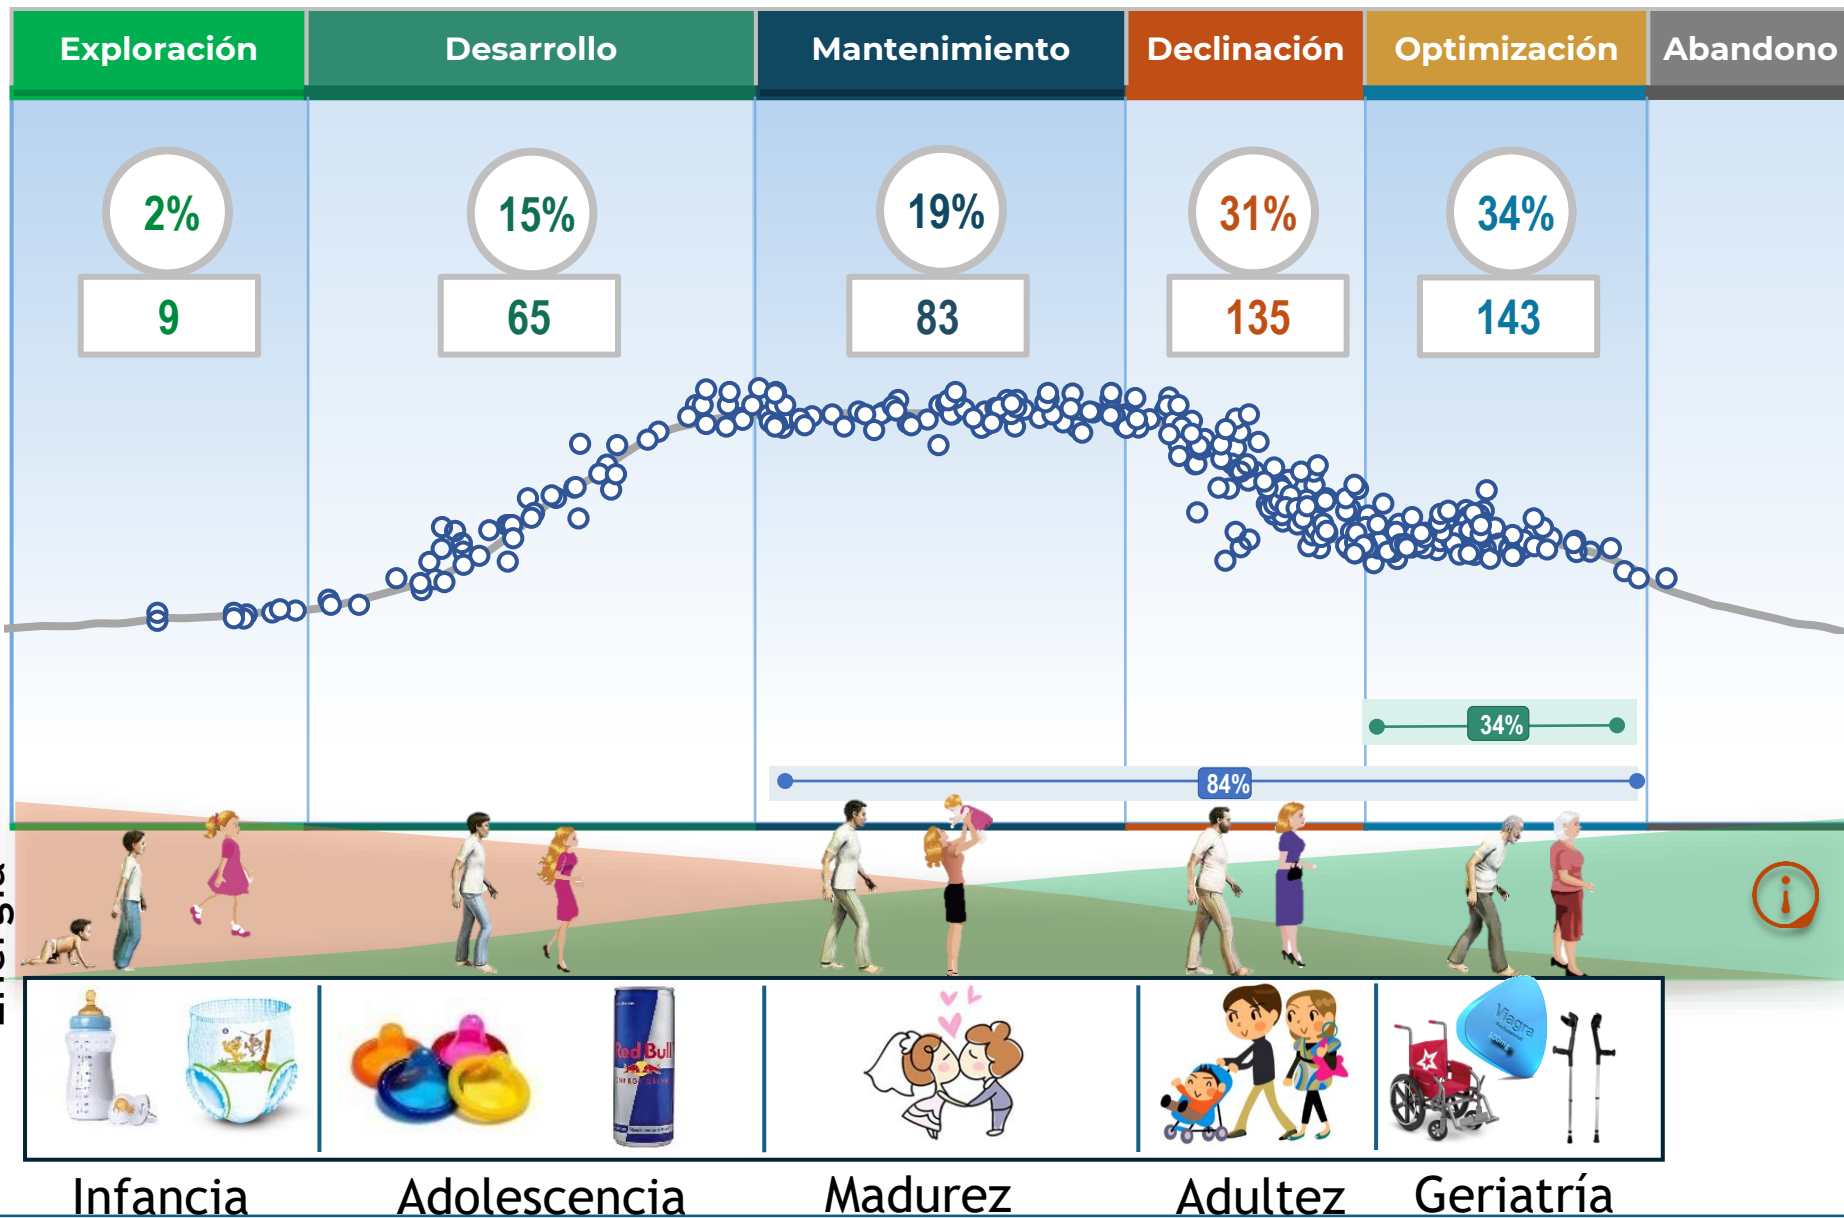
Exploración | Desarrollo | Mantenimiento | Declinación | Optimización | Abandono

2%
9

15%
65

19%
83

31%
135

34%
143

34%

84%

Red Bull
ENERGY DRINK

Viagra

Infancia
Adolescencia
Madurez
Adultez
Geriatría